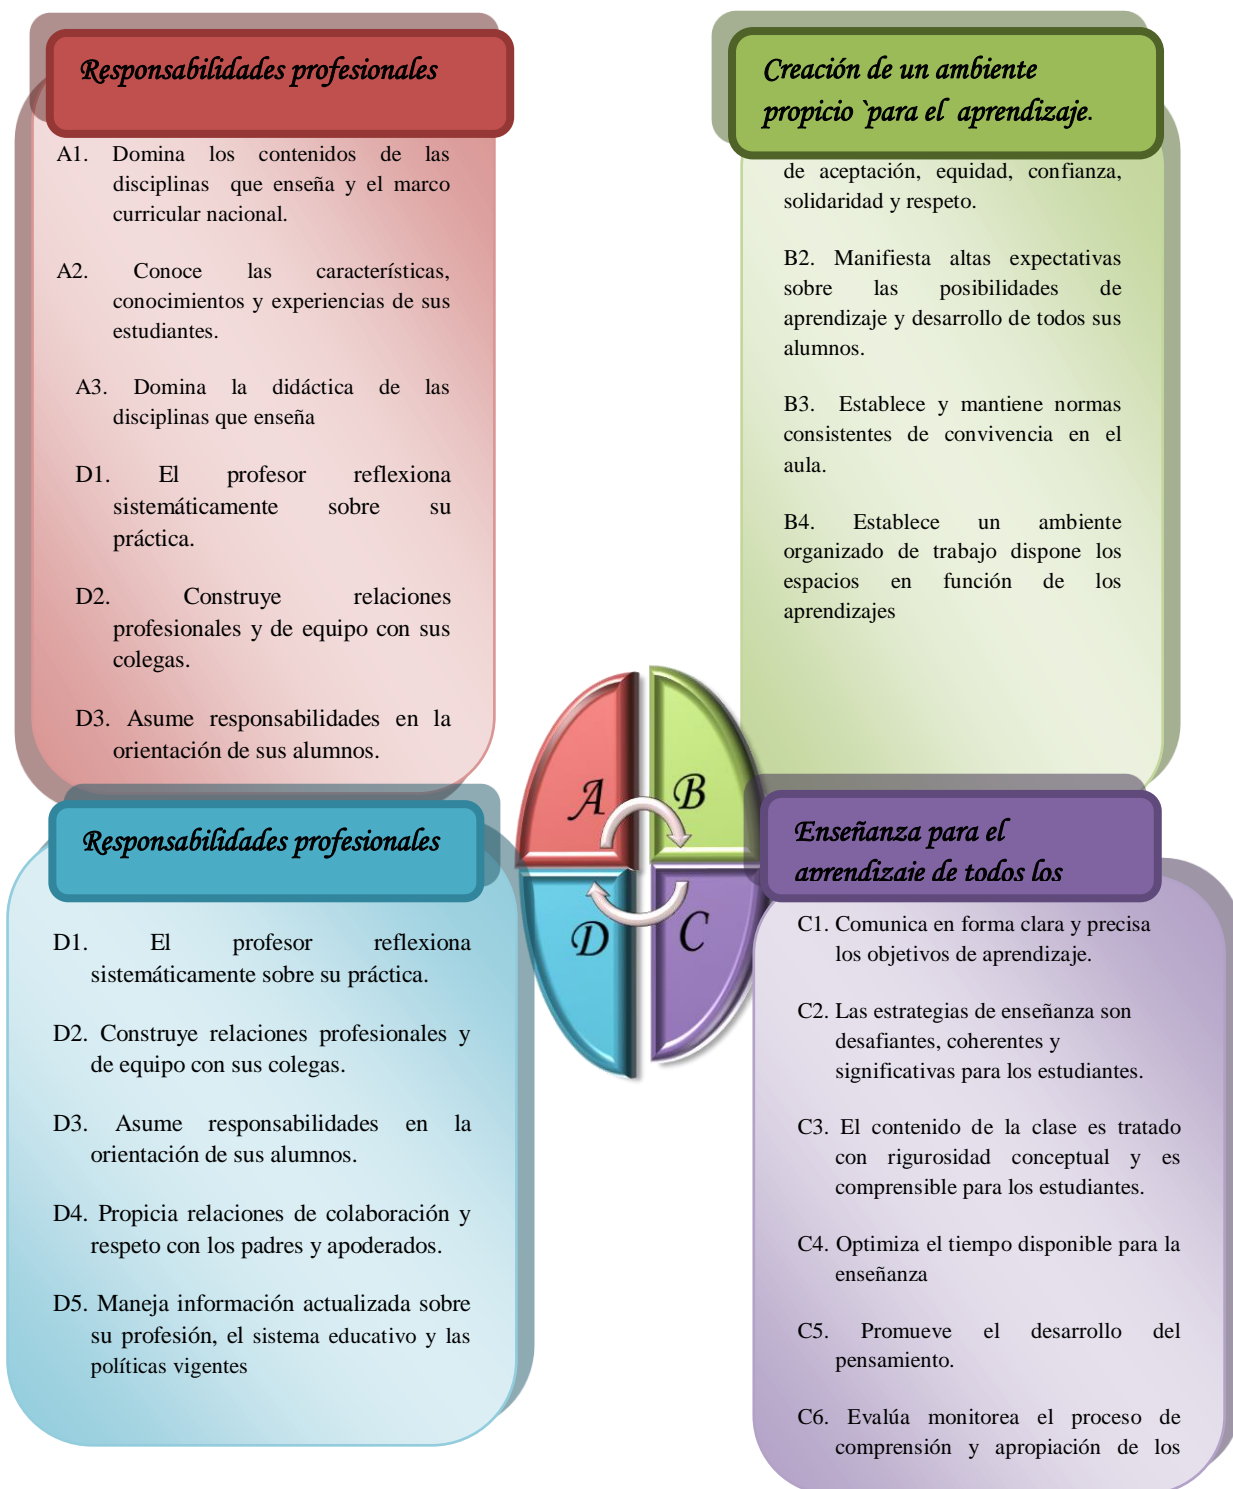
Responsabilidades profesionales

A1. Domina los contenidos de las disciplinas que enseña y el marco curricular nacional.

A2. Conoce las características, conocimientos y experiencias de sus estudiantes.

A3. Domina la didáctica de las disciplinas que enseña

D1. El profesor reflexiona sistemáticamente sobre su práctica.

D2. Construye relaciones profesionales y de equipo con sus colegas.

D3. Asume responsabilidades en la orientación de sus alumnos.

Creación de un ambiente propicio `para el aprendizaje.

de aceptación, equidad, confianza, solidaridad y respeto.

B2. Manifiesta altas expectativas sobre las posibilidades de aprendizaje y desarrollo de todos sus alumnos.

B3. Establece y mantiene normas consistentes de convivencia en el aula.

B4. Establece un ambiente organizado de trabajo dispone los espacios en función de los aprendizajes

A

B

D

C

Responsabilidades profesionales

D1. El profesor reflexiona sistemáticamente sobre su práctica.

D2. Construye relaciones profesionales y de equipo con sus colegas.

D3. Asume responsabilidades en la orientación de sus alumnos.

D4. Propicia relaciones de colaboración y respeto con los padres y apoderados.

D5. Maneja información actualizada sobre su profesión, el sistema educativo y las políticas vigentes

Enseñanza para el aprendizaje de todos los

C1. Comunica en forma clara y precisa los objetivos de aprendizaje.

C2. Las estrategias de enseñanza son desafiantes, coherentes y significativas para los estudiantes.

C3. El contenido de la clase es tratado con rigurosidad conceptual y es comprensible para los estudiantes.

C4. Optimiza el tiempo disponible para la enseñanza

C5. Promueve el desarrollo del pensamiento.

C6. Evalúa monitorea el proceso de comprensión y apropiación de los